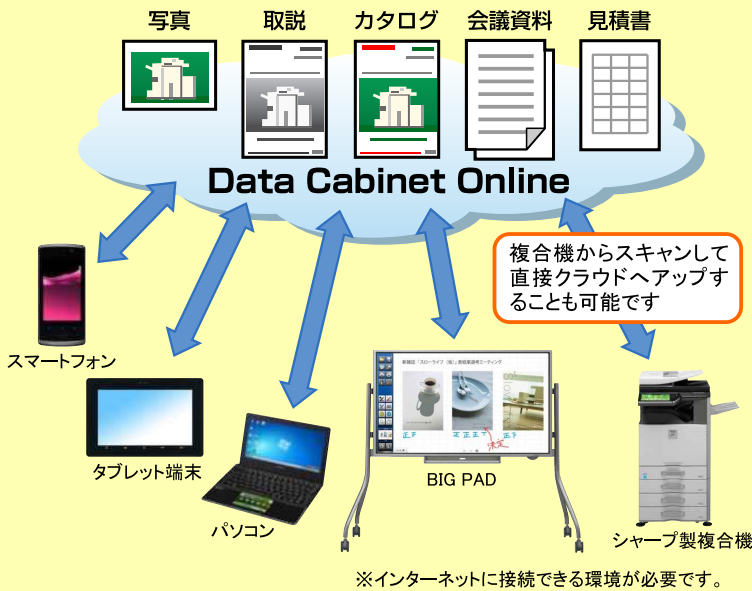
写真　取説　カタログ　会議資料　見積書

Data Cabinet Online

複合機からスキャンして直接クラウドへアップすることも可能です

スマートフォン

タブレット端末

パソコン

BIG PAD

シャープ製複合機

※インターネットに接続できる環境が必要です。